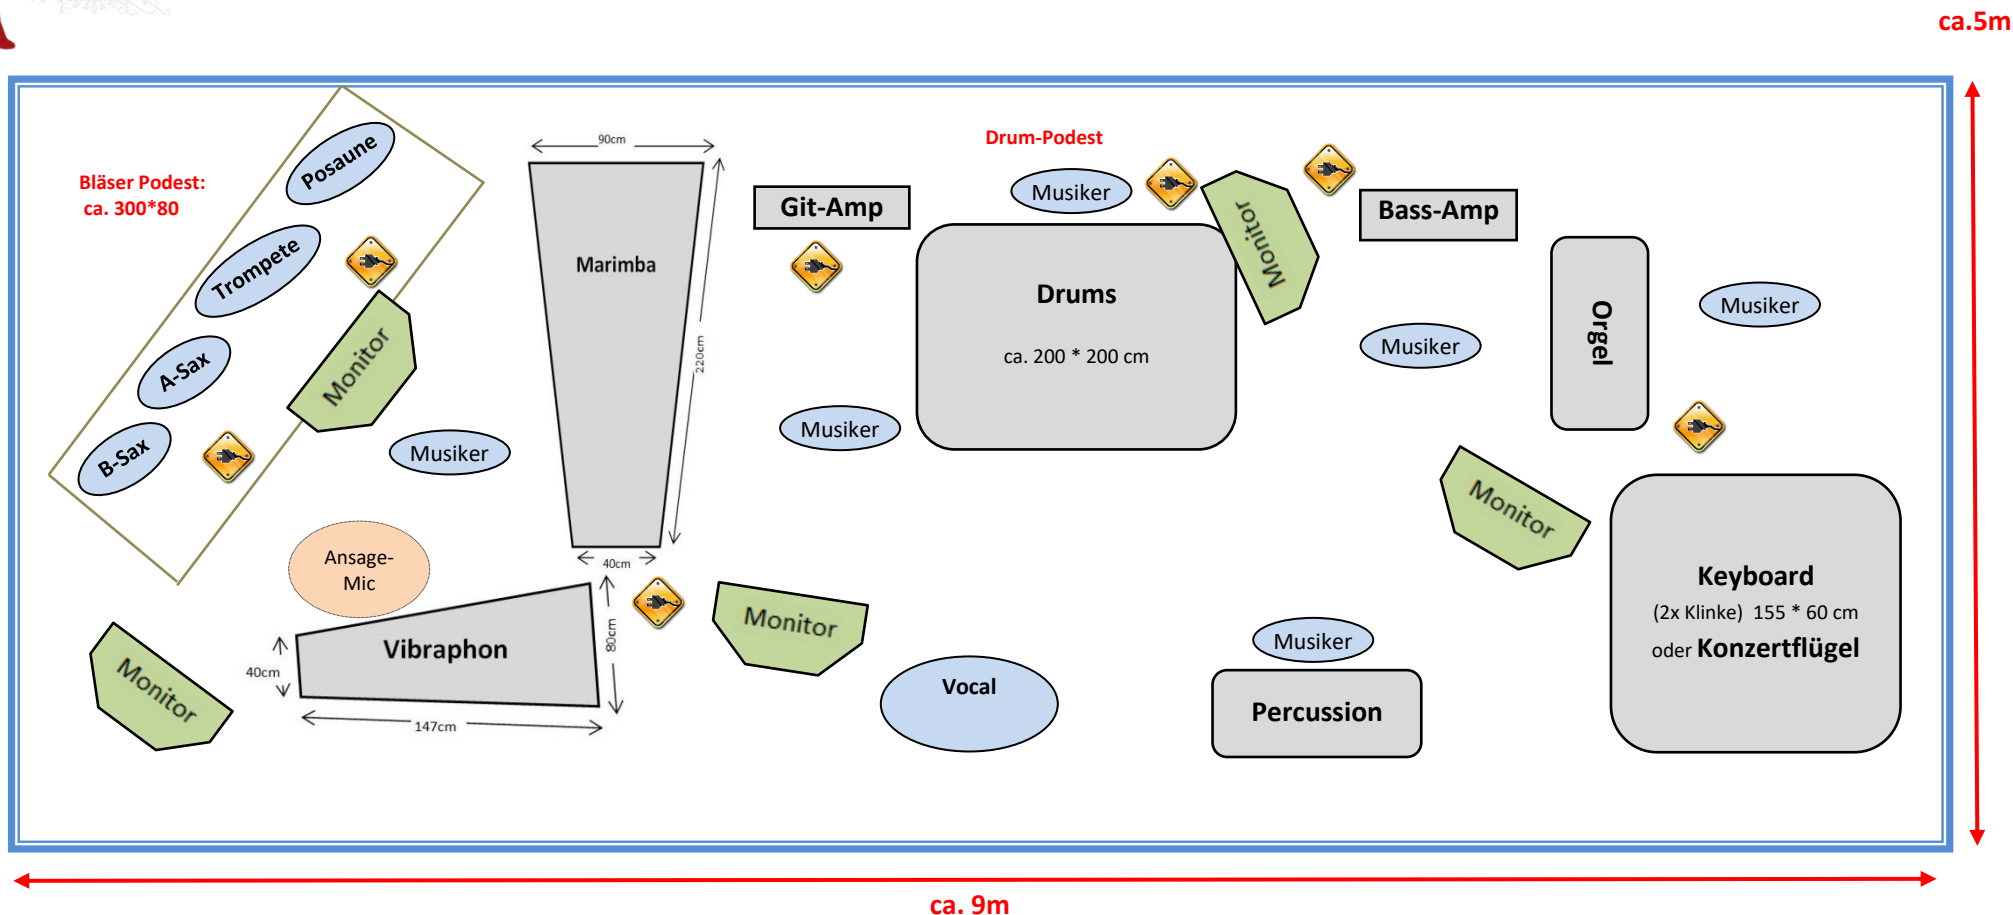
ca.5m

Bläser Podest:
ca. 300*80

Posaune

Trompete

A-Sax

B-Sax

Monitor

Musiker

90cm

Marimba

220cm

40cm

Git-Amp

Drum-Podest

Musiker

Drums

ca. 200 * 200 cm

Monitor

Bass-Amp

Musiker

Orgel

Musiker

Musiker

Monitor

Ansage-Mic

Vibraphon

40cm

80cm

147cm

Monitor

Monitor

Vocal

Musiker

Percussion

Keyboard
(2x Klinke) 155 * 60 cm
oder Konzertflügel

ca. 9m